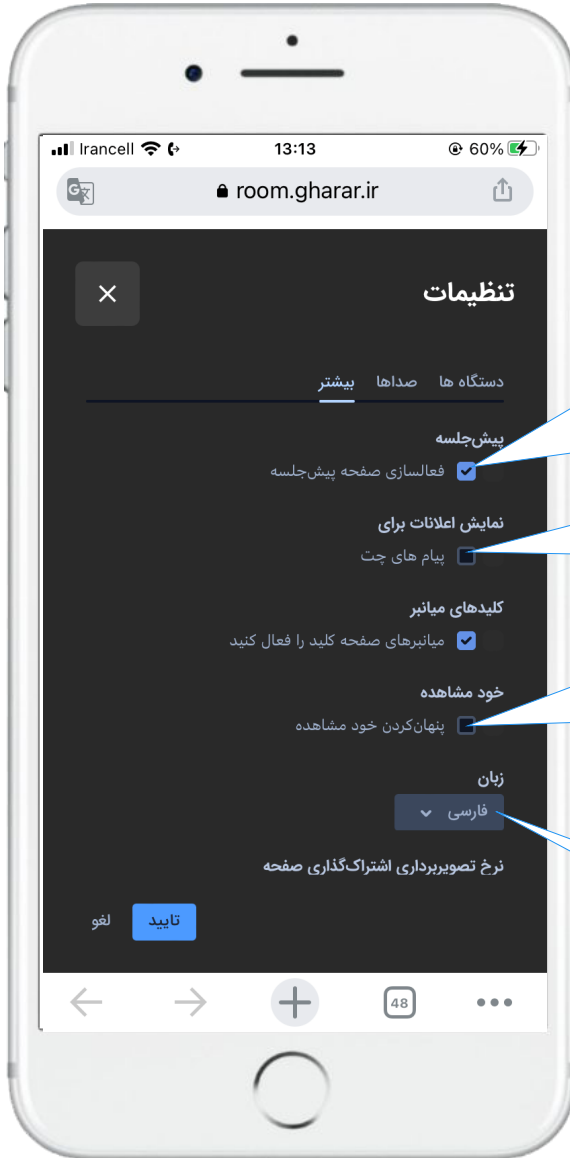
Irancell 13:13 60%
room.gharar.ir

تنظیمات

دستگاه ها صداها بیشتر

پیش‌جلسه
فعالسازی صفحه پیش‌جلسه

نمایش اعلانات برای
پیام های چت

کلیدهای میانبر
میانبرهای صفحه کلید را فعال کنید

خود مشاهده
پنهان‌کردن خود مشاهده

زبان
فارسی

نرخ تصویربرداری اشتراک‌گذاری صفحه

تایید لغو

48